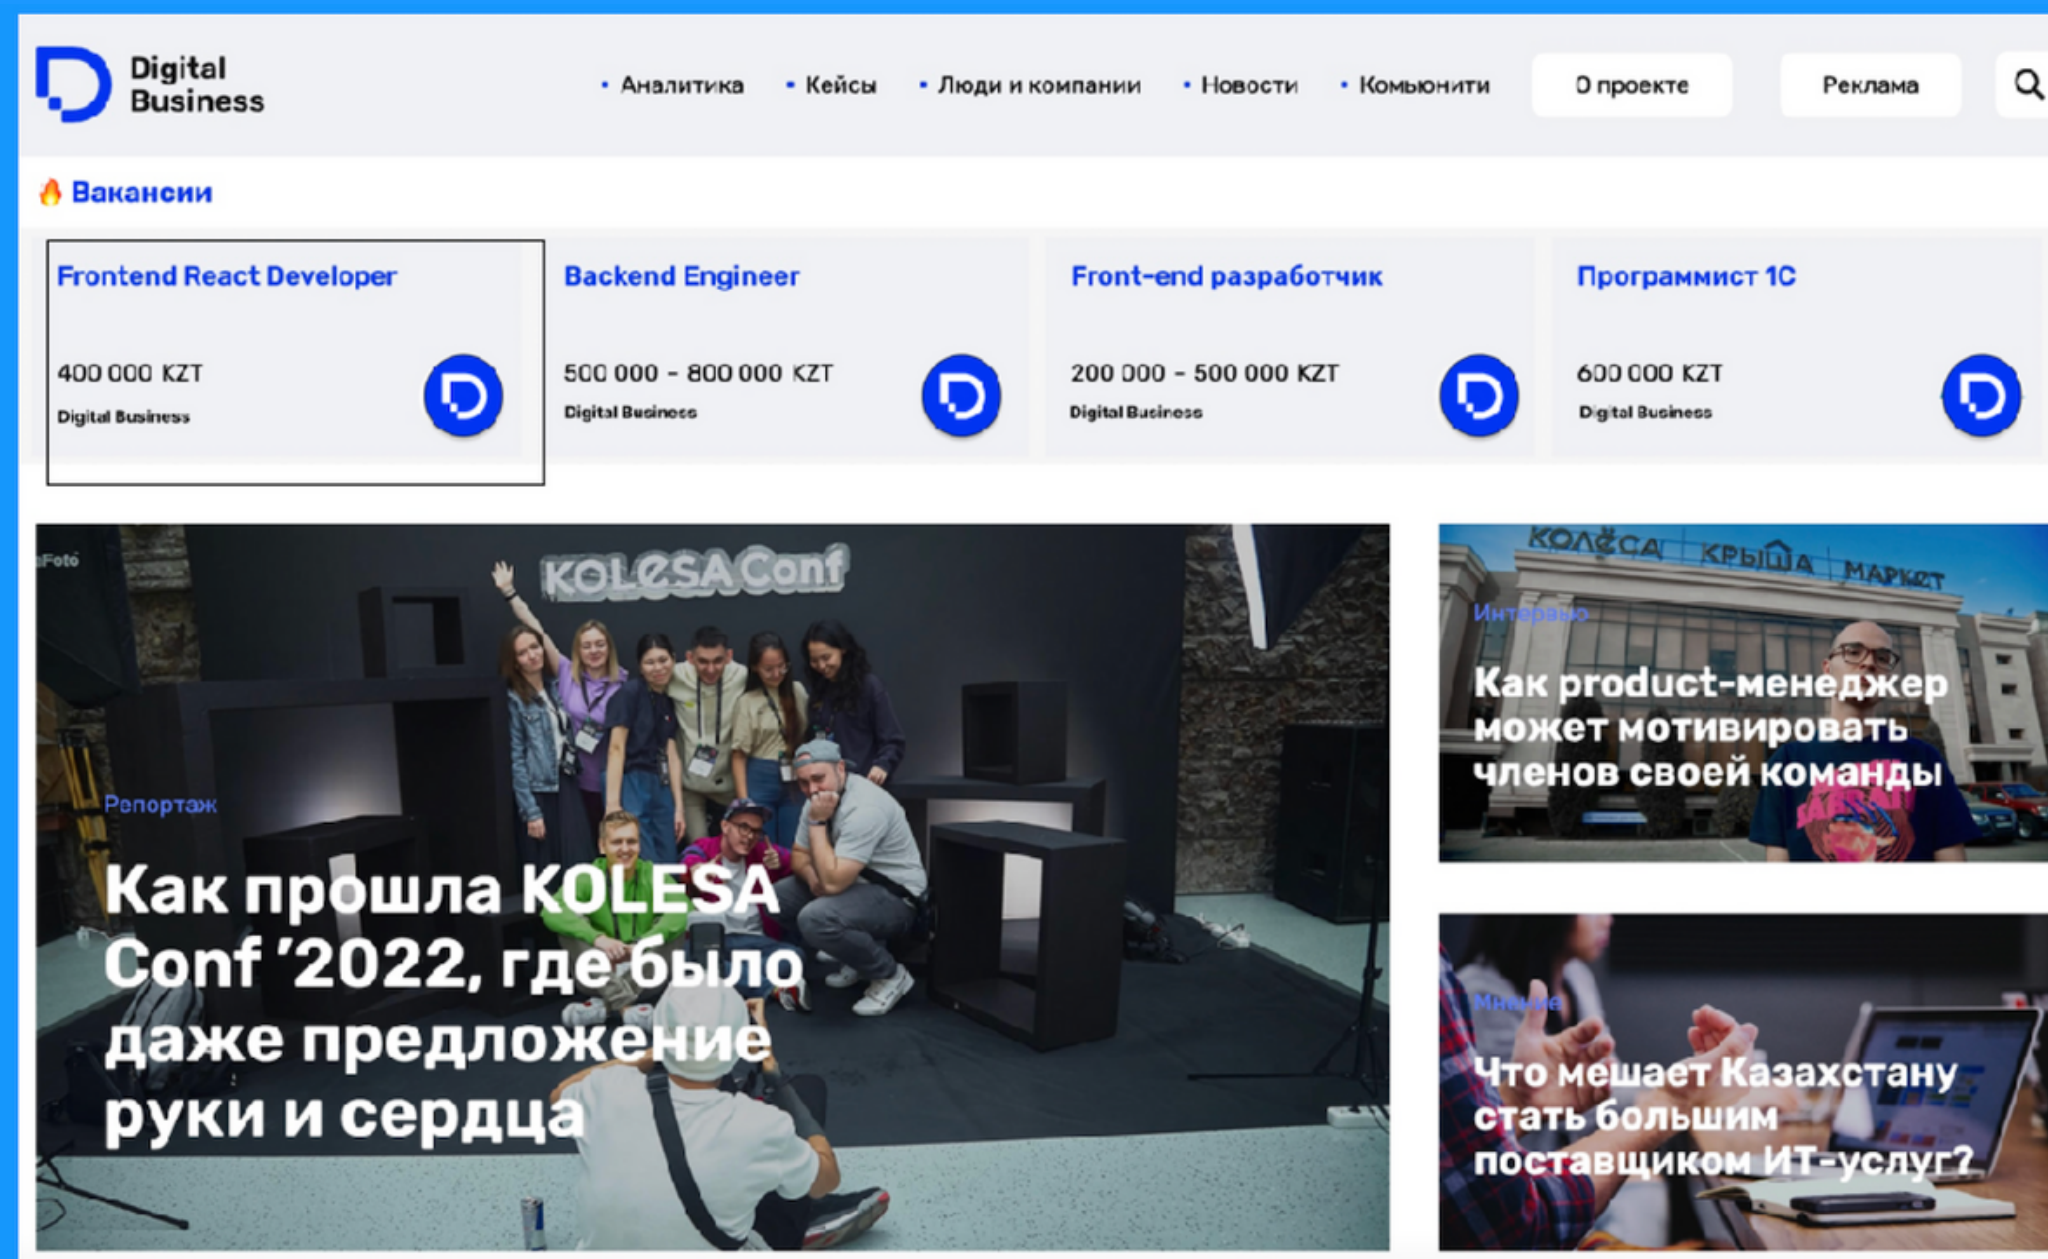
Digital Business

• Аналитика • Кейсы • Люди и компании • Новости • Комьюнити

О проекте

Реклама

🔥 Вакансии

Frontend React Developer

400 000 KZT

Digital Business

Backend Engineer

500 000 - 800 000 KZT

Digital Business

Front-end разработчик

200 000 - 500 000 KZT

Digital Business

Программист 1С

600 000 KZT

Digital Business

Foto

KOLESA Conf

Репортаж

Как прошла KOLESA Conf '2022, где было даже предложение руки и сердца

КОЛЁСА КРЫША МАРКЕТ

Интервью

Как product-менеджер может мотивировать членов своей команды

Мнение

Что мешает Казахстану стать большим поставщиком ИТ-услуг?